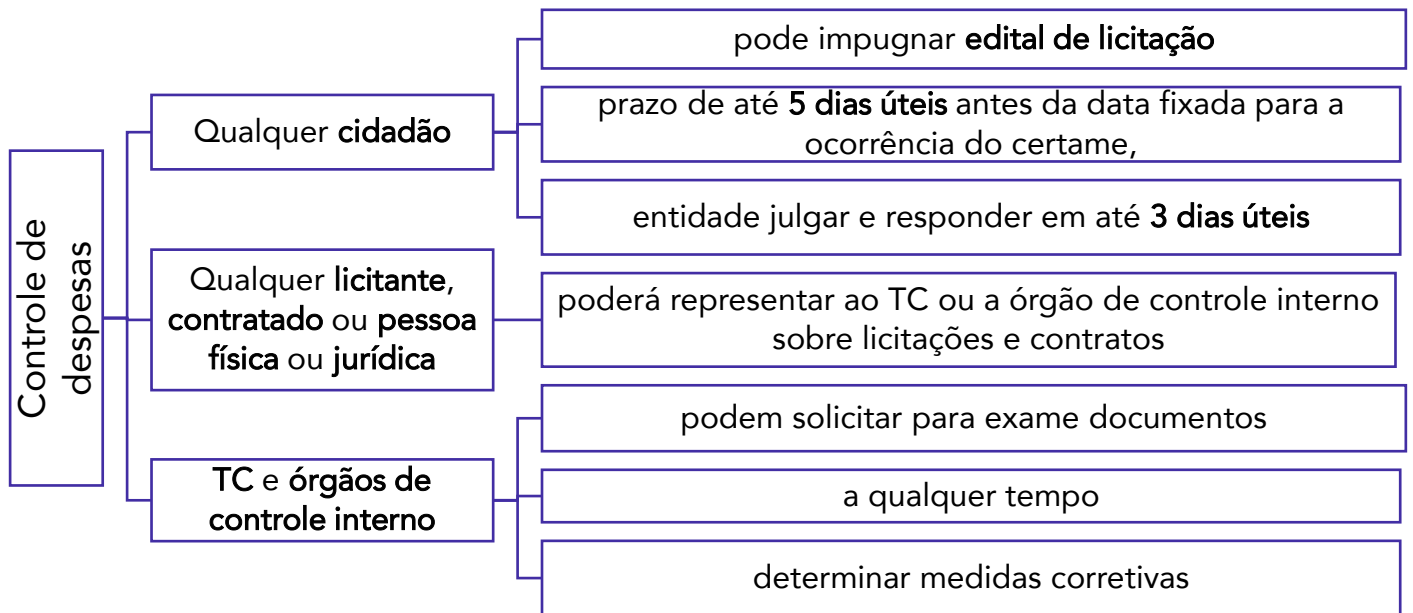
Controle de despesas

Qualquer cidadão

pode impugnar edital de licitação

prazo de até 5 dias úteis antes da data fixada para a ocorrência do certame,

entidade julgar e responder em até 3 dias úteis

Qualquer licitante, contratado ou pessoa física ou jurídica

poderá representar ao TC ou a órgão de controle interno sobre licitações e contratos

TC e órgãos de controle interno

podem solicitar para exame documentos

a qualquer tempo

determinar medidas corretivas